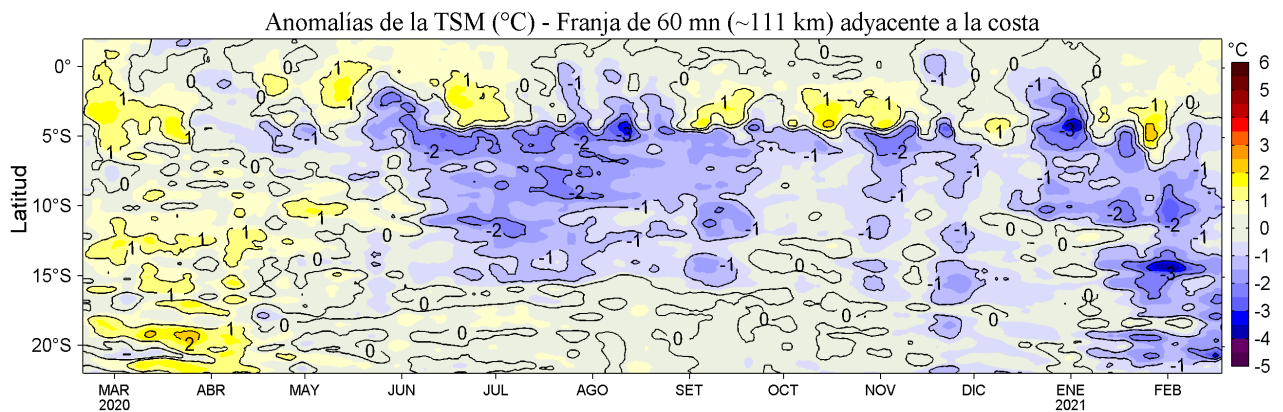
Anomalías de la TSM (°C) - Franja de 60 mn (~111 km) adyacente a la costa

Latitud

0°
5°S
10°S
15°S
20°S

MAR 2020
ABR
MAY
JUN
JUL
AGO
SET
OCT
NOV
DIC
ENE 2021
FEB

°C
6
5
4
3
2
1
0
-1
-2
-3
-4
-5

1
1
1
1
0
0
1
1
-1
-2
-2
-3
-2
-1
-1
-2
-1
-1
0
1
1
-1
0
-1
-2
-1
-1
-3
-2
-3
1
1
0
1
2
1
0
0
0
-1
-1
-1
0
0
0
0
-1